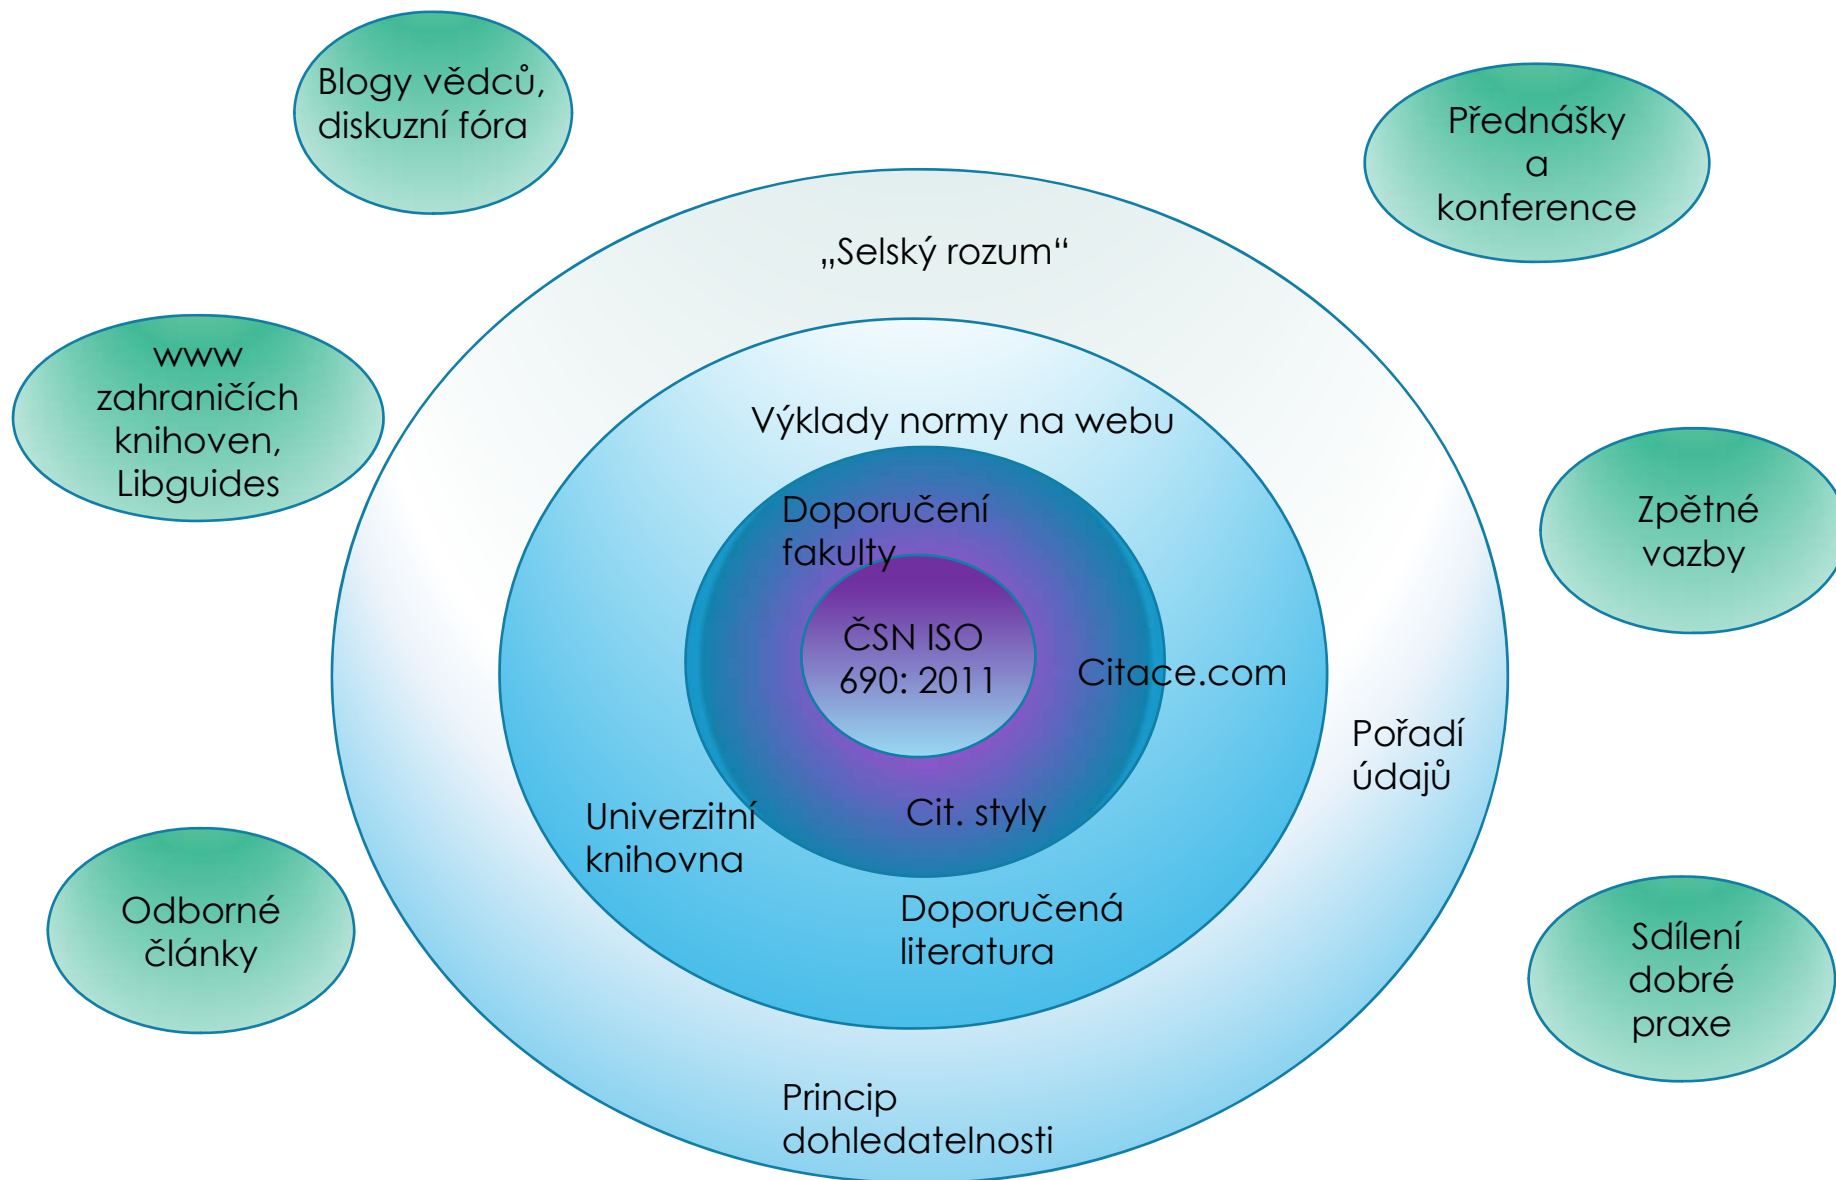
Blogy vědců, diskuzní fóra

Přednášky a konference

„Selský rozum“

www zahraničích knihoven, Libguides

Výklady normy na webu

Zpětné vazby

Doporučení fakulty

ČSN ISO 690: 2011

Citace.com

Pořadí údajů

Univerzitní knihovna

Cit. styly

Odborné články

Doporučená literatura

Sdílení dobré praxe

Princip dohledatelnosti